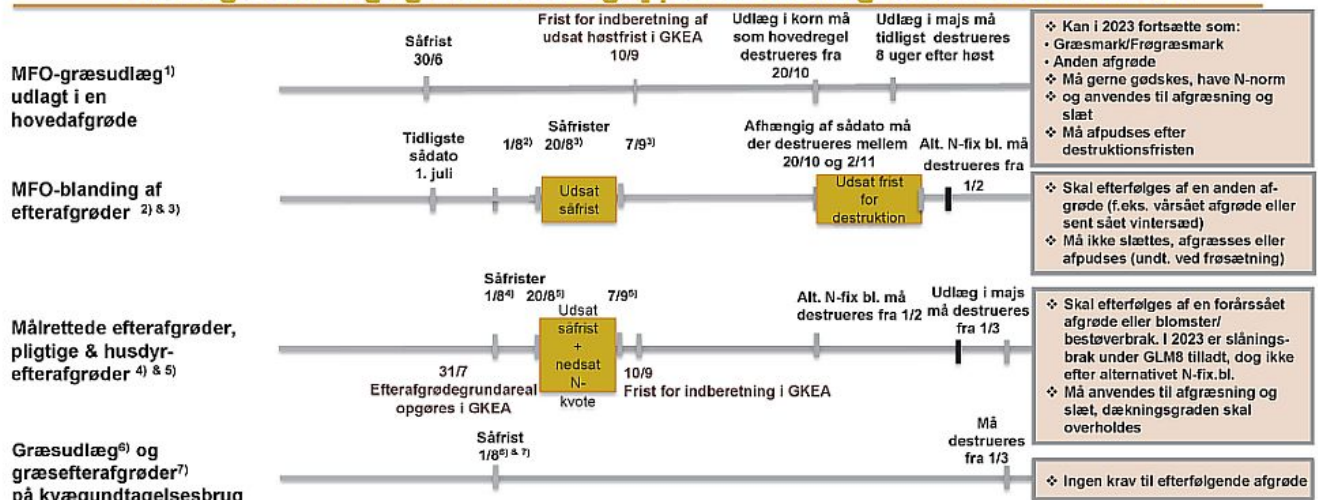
Såfrist 30/6

Frist for indberetning af udsat høstfrist i GKEA 10/9

Udlæg i korn må som hovedregel destrueres fra 20/10

Udlæg i majs må tidligst destrueres 8 uger efter høst

MFO-græsudlæg$^{1)}$ udlagt i en hovedafgrøde

❖ Kan i 2023 fortsætte som:
- Græsmark/Frøgræsmark
- Anden afgrøde
❖ Må gerne gødskes, have N-norm
❖ og anvendes til afgræsning og slæt
❖ Må afpudses efter destruktionsfristen

Tidligste sådato 1. juli

1/8$^{2)}$

Såfrister 20/8$^{3)}$

7/9$^{3)}$

Afhængig af sådato må der destrueres mellem 20/10 og 2/11

Alt. N-fix bl. må destrueres fra 1/2

MFO-blanding af efterafgrøder $^{2) \& 3)}$

Udsat såfrist

Udsat frist for destruktion

❖ Skal efterfølges af en anden afgrøde (f.eks. vårsået afgrøde eller sent sået vintersæd)
❖ Må ikke slættes, afgræsses eller afpudses (undt. ved frøsætning)

Såfrister 1/8$^{4)}$ 20/8$^{5)}$ 7/9$^{5)}$

Alt. N-fix bl. må destrueres fra 1/2

Udlæg i majs må destrueres fra 1/3

Målrettede efterafgrøder, pligtige & husdyr-efterafgrøder $^{4) \& 5)}$

Udsat såfrist + nedsat N-kvote

31/7 Efterafgrødegrundareal opgøres i GKEA

10/9 Frist for indberetning i GKEA

❖ Skal efterfølges af en forårssået afgrøde eller blomster/ bestøverbrak. I 2023 er slåningsbrak under GLM8 tilladt, dog ikke efter alternativet N-fix.bl.
❖ Må anvendes til afgræsning og slæt, dækningsgraden skal overholdes

Græsudlæg$^{6)}$ og græsefterafgrøder$^{7)}$ på kvægundtagelsesbrug

Såfrist 1/8$^{6) \& 7)}$

Må destrueres fra 1/3

❖ Ingen krav til efterfølgende afgrøde